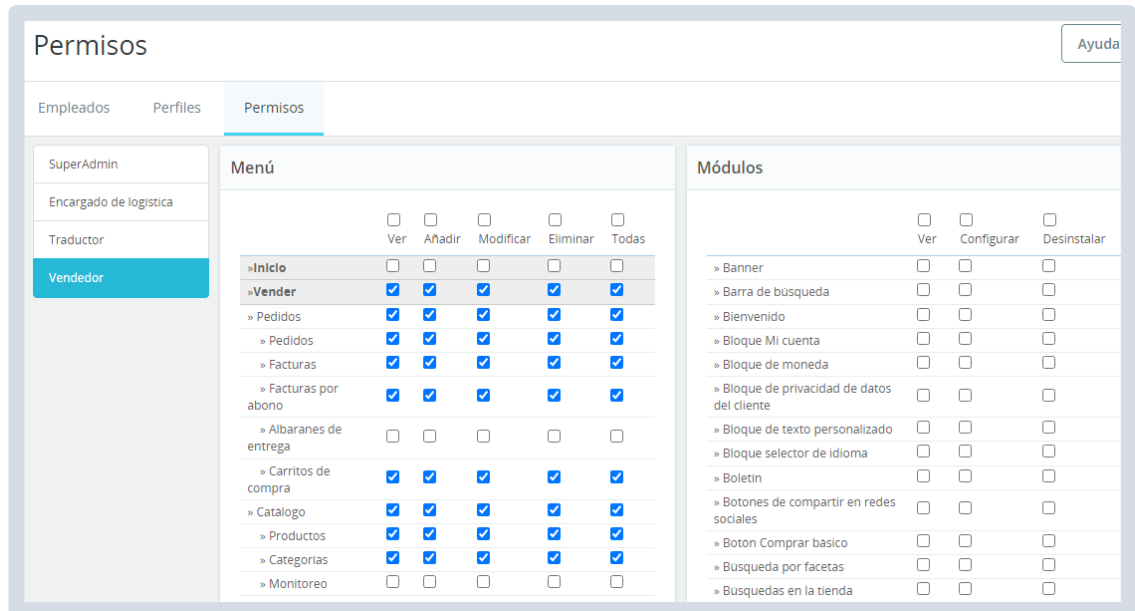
Permisos

Ayuda

Empleados Perfiles Permisos

SuperAdmin
Encargado de logistica
Traductor
Vendedor

Menú

| | Ver | Añadir | Modificar | Eliminar | Todas |
|---|---|---|---|---|---|
| »Inicio | | | | | |
| »Vender | | | | | |
| » Pedidos | | | | | |
| » Pedidos | | | | | |
| » Facturas | | | | | |
| » Facturas por abono | | | | | |
| » Albaranes de entrega | | | | | |
| » Carritos de compra | | | | | |
| » Catalogo | | | | | |
| » Productos | | | | | |
| » Categorias | | | | | |
| » Monitoreo | | | | | |

Módulos

| | Ver | Configurar | Desinstalar |
|---|---|---|---|
| » Banner | | | |
| » Barra de búsqueda | | | |
| » Bienvenido | | | |
| » Bloque Mi cuenta | | | |
| » Bloque de moneda | | | |
| » Bloque de privacidad de datos del cliente | | | |
| » Bloque de texto personalizado | | | |
| » Bloque selector de idioma | | | |
| » Boletin | | | |
| » Botones de compartir en redes sociales | | | |
| » Botón Comprar básico | | | |
| » Búsqueda por facetas | | | |
| » Búsquedas en la tienda | | | |